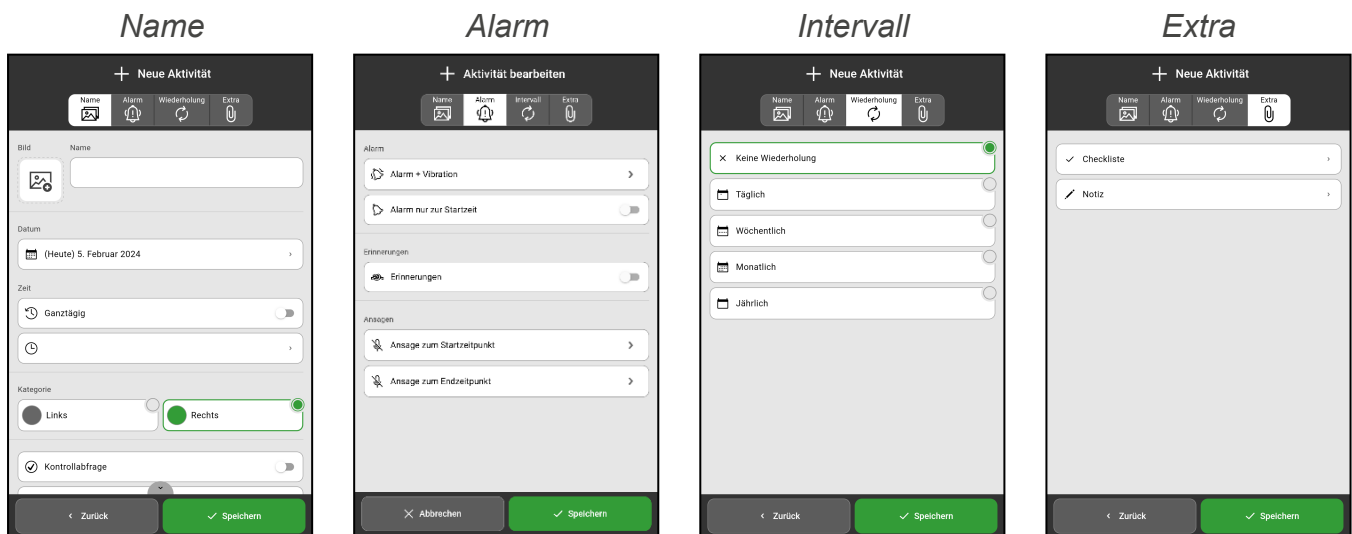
Name

+ Neue Aktivität

Name Alarm Wiederholung Extra

Bild

Name

Datum

(Heute) 5. Februar 2024

Zeit

Ganztägig

Kategorie

Links

Rechts

Kontrollabfrage

Zurück

Speichern

Alarm

+ Aktivität bearbeiten

Name Alarm Intervall Extra

Alarm

Alarm + Vibration

Alarm nur zur Startzeit

Erinnerungen

Erinnerungen

Ansagen

Ansage zum Startzeitpunkt

Ansage zum Endzeitpunkt

Abbrechen

Speichern

Intervall

+ Neue Aktivität

Name Alarm Wiederholung Extra

Keine Wiederholung

Täglich

Wöchentlich

Monatlich

Jährlich

Zurück

Speichern

Extra

+ Neue Aktivität

Name Alarm Wiederholung Extra

Checkliste

Notiz

Zurück

Speichern